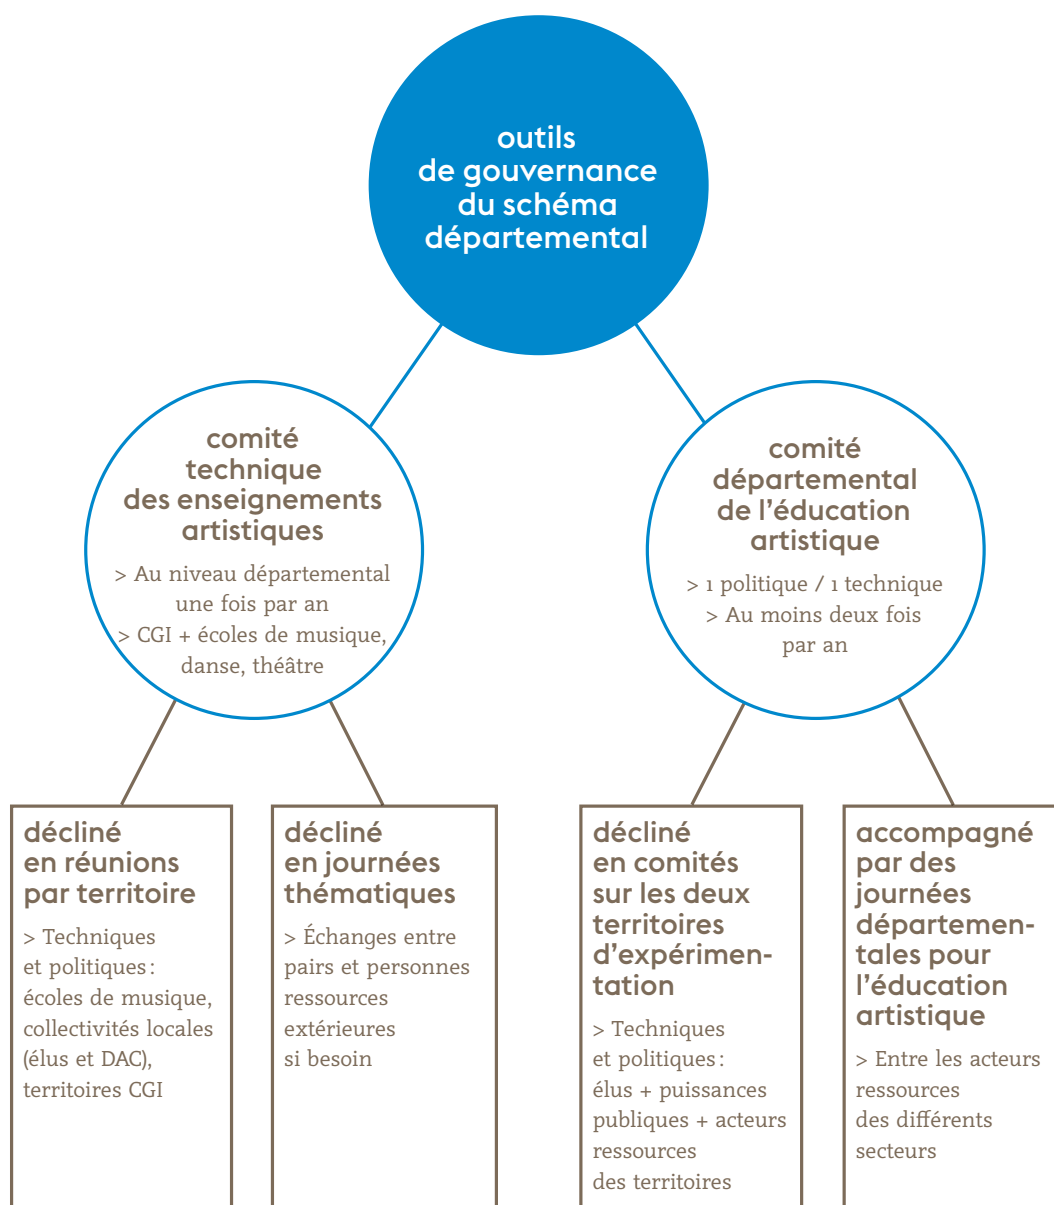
outils de gouvernance du schéma départemental

comité technique des enseignements artistiques

> Au niveau départemental une fois par an
> CGI + écoles de musique, danse, théâtre

comité départemental de l'éducation artistique

> 1 politique / 1 technique
> Au moins deux fois par an

décliné en réunions par territoire

> Techniques et politiques : écoles de musique, collectivités locales (élus et DAC), territoires CGI

décliné en journées thématiques

> Échanges entre pairs et personnes ressources extérieures si besoin

décliné en comités sur les deux territoires d'expérimentation

> Techniques et politiques : élus + puissances publiques + acteurs ressources des territoires

accompagné par des journées départementales pour l'éducation artistique

> Entre les acteurs ressources des différents secteurs